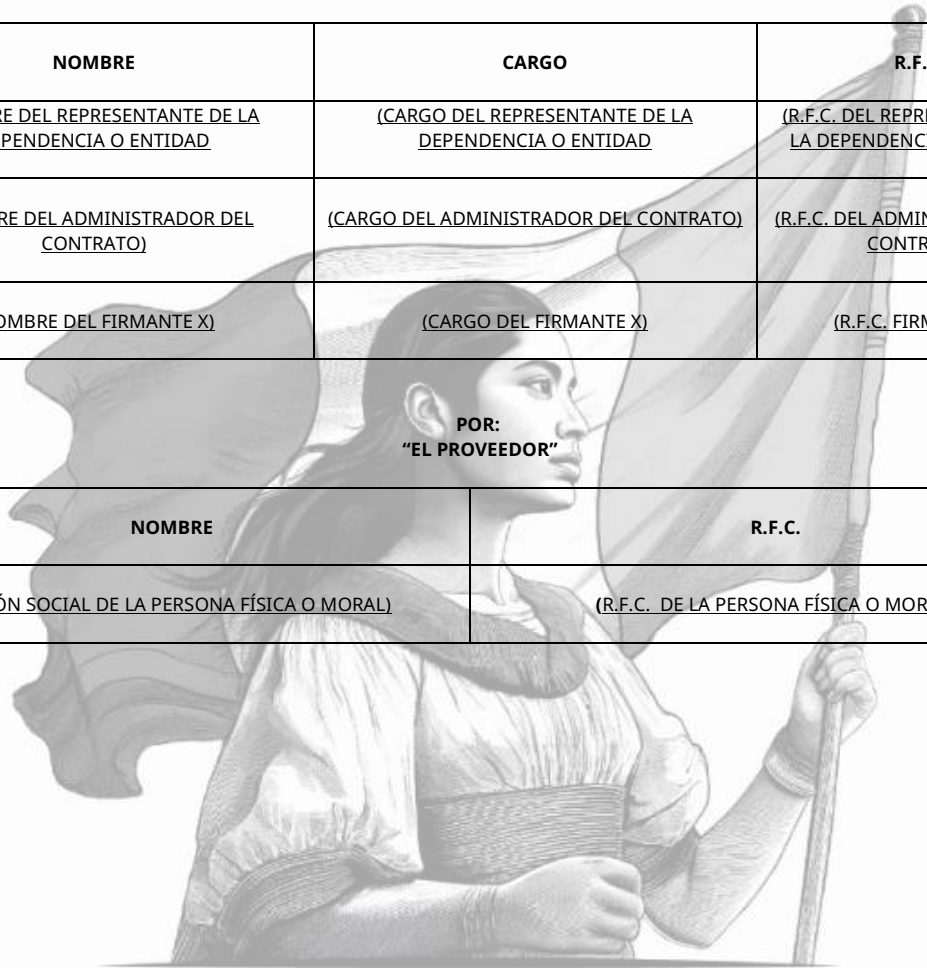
| NOMBRE | CARGO | R.F. |
|---|---|---|
| RE DEL REPRESENTANTE DE LA PENDENCIA O ENTIDAD | (CARGO DEL REPRESENTANTE DE LA DEPENDENCIA O ENTIDAD | (R.F.C. DEL REPR LA DEPENDENC |
| RE DEL ADMINISTRADOR DEL CONTRATO) | (CARGO DEL ADMINISTRADOR DEL CONTRATO) | (R.F.C. DEL ADMIN CONTR |
| OMBRE DEL FIRMANTE X) | (CARGO DEL FIRMANTE X) | (R.F.C. FIRM |

POR:
“EL PROVEEDOR”

| NOMBRE | R.F.C. |
|---|---|
| ÓN SOCIAL DE LA PERSONA FÍSICA O MORAL) | (R.F.C. DE LA PERSONA FÍSICA O MOR |